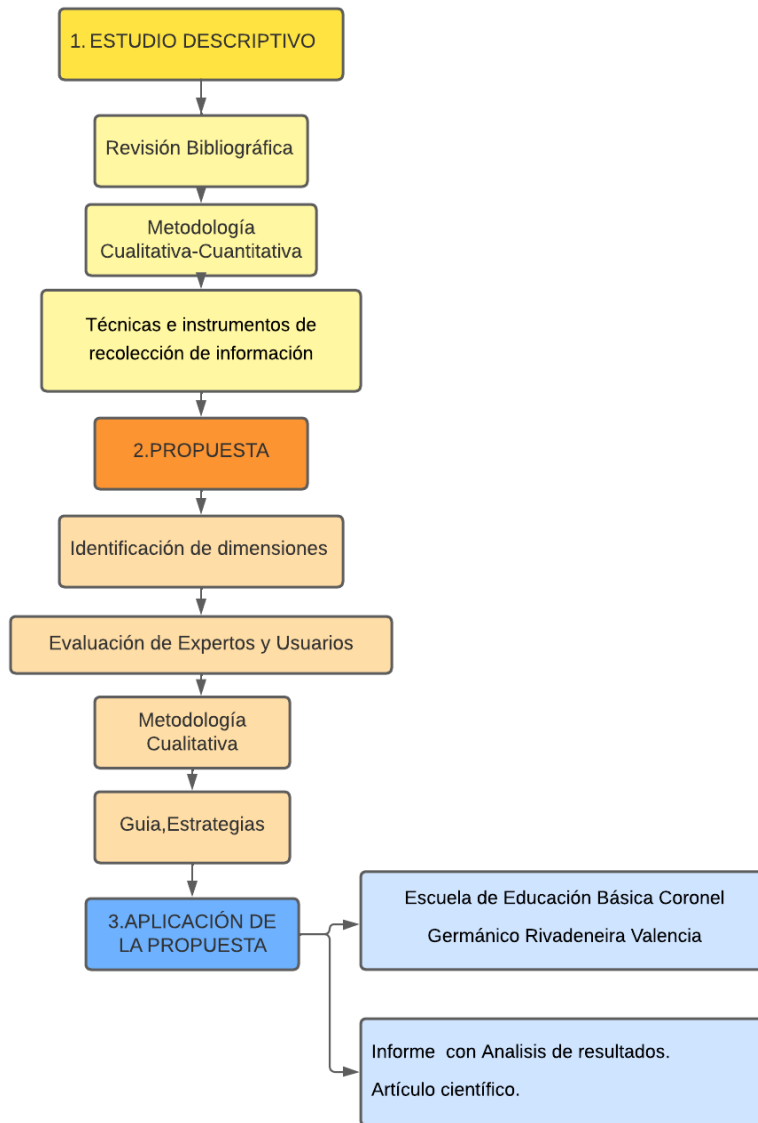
1. ESTUDIO DESCRIPTIVO

Revisión Bibliográfica

Metodología Cualitativa-Cuantitativa

Técnicas e instrumentos de recolección de información

2.PROPUESTA

Identificación de dimensiones

Evaluación de Expertos y Usuarios

Metodología Cualitativa

Guia,Estrategias

3.APLICACIÓN DE LA PROPUESTA

Escuela de Educación Básica Coronel Germánico Rivadeneira Valencia

Informe con Analisis de resultados.

Artículo científico.